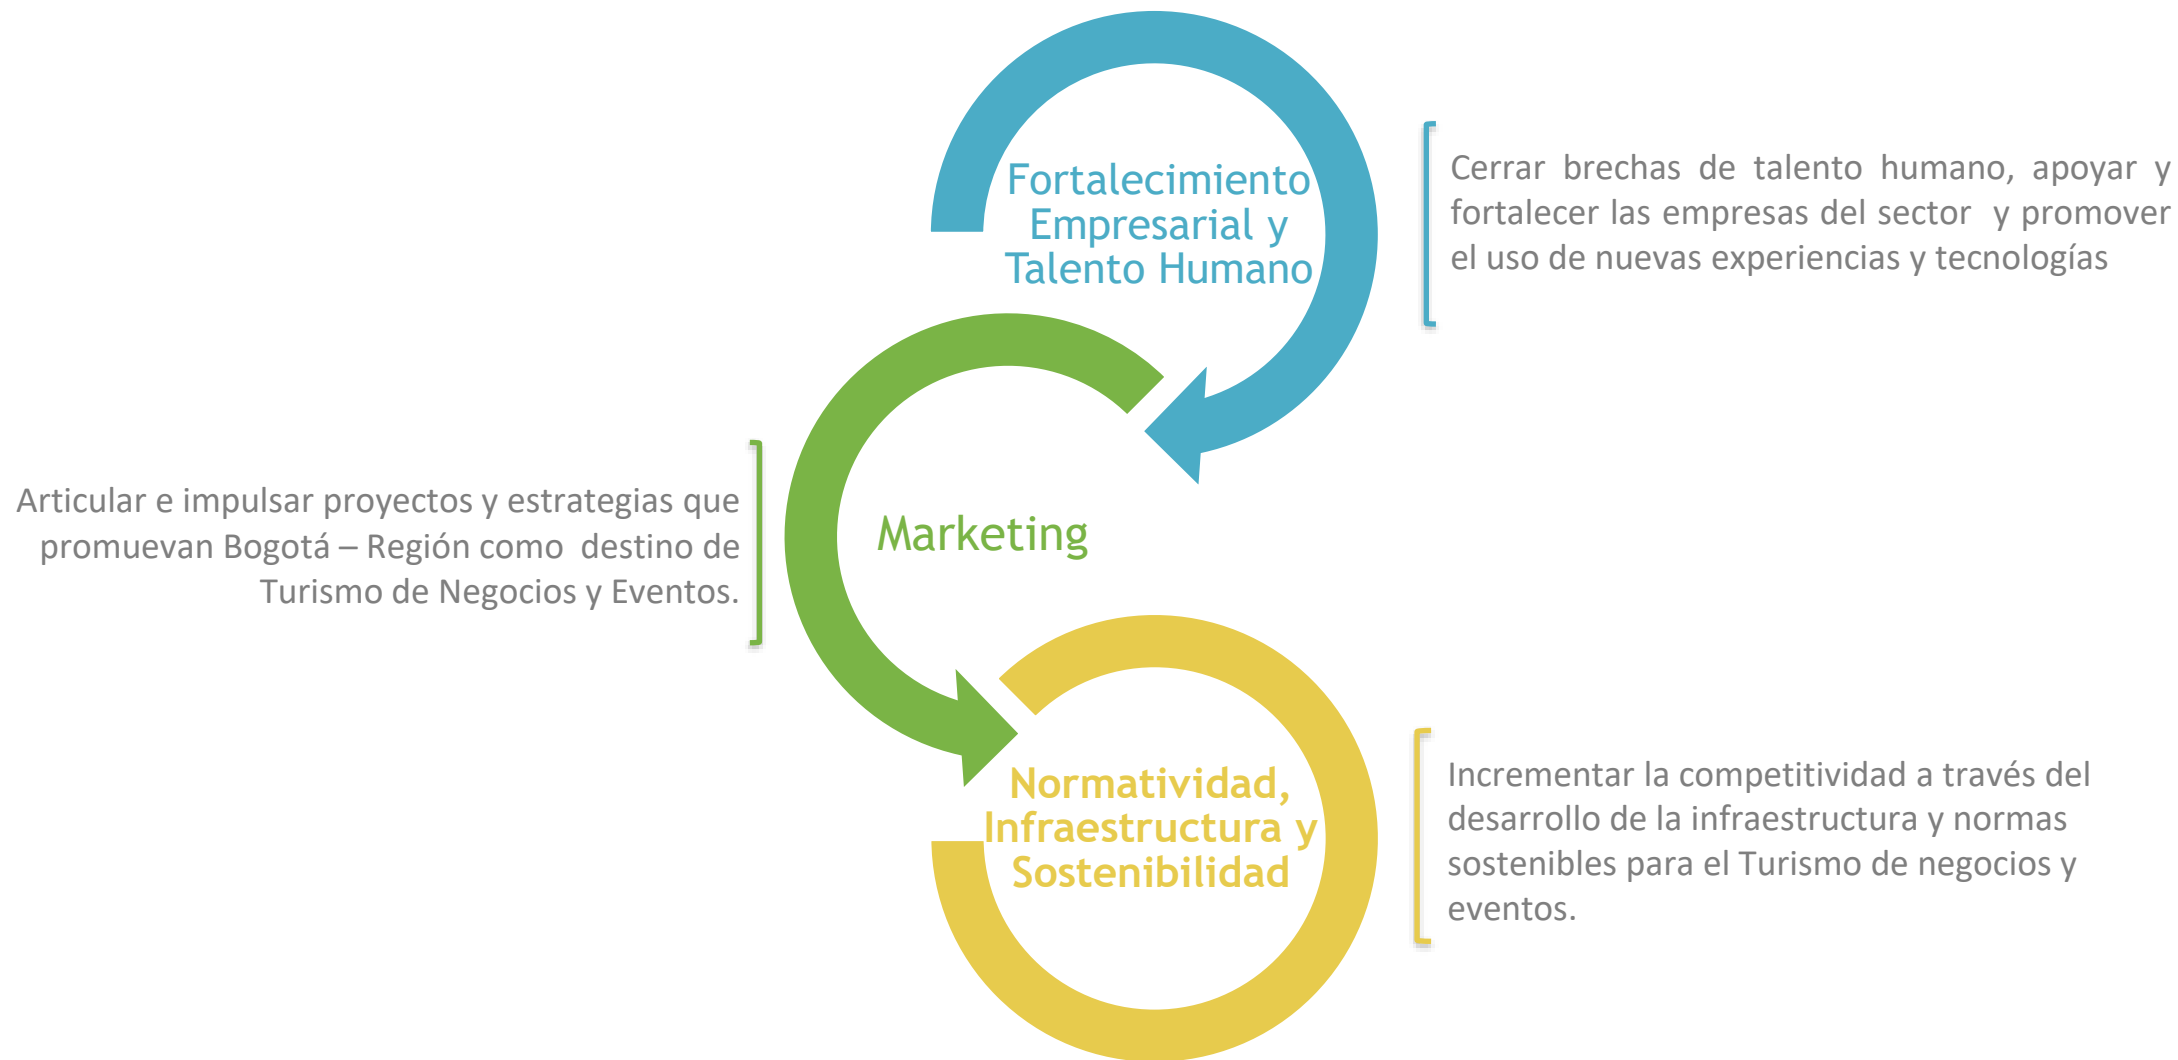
Fortalecimiento Empresarial y Talento Humano

Cerrar brechas de talento humano, apoyar y fortalecer las empresas del sector y promover el uso de nuevas experiencias y tecnologías

Articular e impulsar proyectos y estrategias que promuevan Bogotá – Región como destino de Turismo de Negocios y Eventos.

Marketing

Normatividad, Infraestructura y Sostenibilidad

Incrementar la competitividad a través del desarrollo de la infraestructura y normas sostenibles para el Turismo de negocios y eventos.